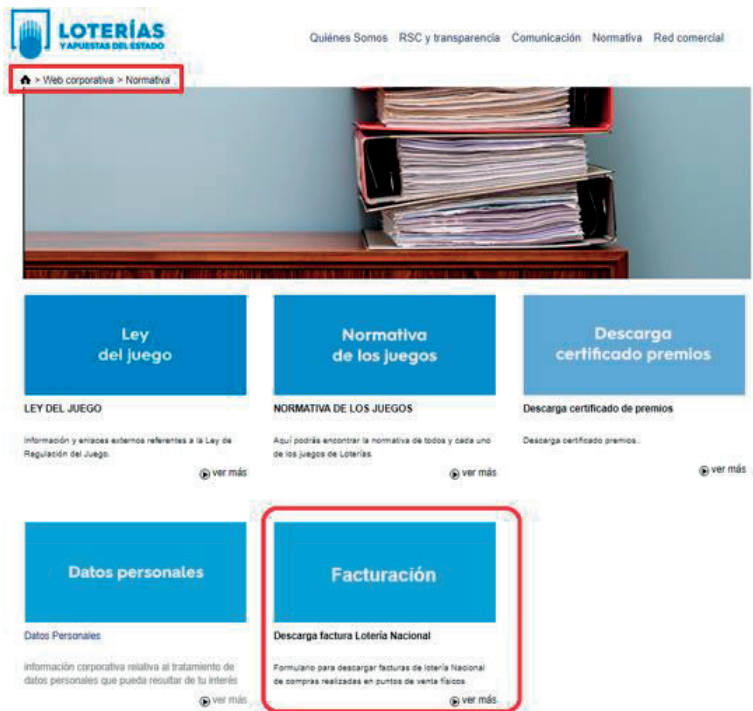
LOTERÍAS
Y APUESTAS DEL ESTADO

Quiénes Somos RSC y transparencia Comunicación Normativa Red comercial

> Web corporativa > Normativa

Ley del juego

LEY DEL JUEGO

Información y enlaces externos referentes a la Ley de Regulación del Juego.

ver más

Normativa de los juegos

NORMATIVA DE LOS JUEGOS

Aquí podrás encontrar la normativa de todos y cada uno de los juegos de Loterías.

ver más

Descarga certificado premios

Descarga certificado de premios

Descarga certificado premios..

ver más

Datos personales

Datos Personales

información corporativa relativa al tratamiento de datos personales que pueda resultar de tu interés

ver más

Facturación

Descarga factura Lotería Nacional

Formulario para descargar facturas de lotería Nacional de compras realizadas en puntos de venta físicos.

ver más